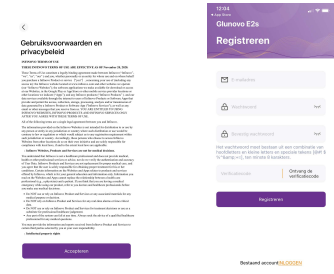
<

Gebruiksvoorwaarden en privacybeleid

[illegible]

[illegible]

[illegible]

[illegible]

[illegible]

Accepteren

12:04

App Store

Glunovo E2s

Registreren

E-mailadres

Wachtwoord

Bevestig wachtwoord

Het wachtwoord moet bestaan uit een combinatie van hoofdletters en kleine letters en speciale tekens (8-16 tekens) en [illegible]

Verificatiecode

Ontvang de verificatiecode

Registreren

Bestaand account INLOGGEN